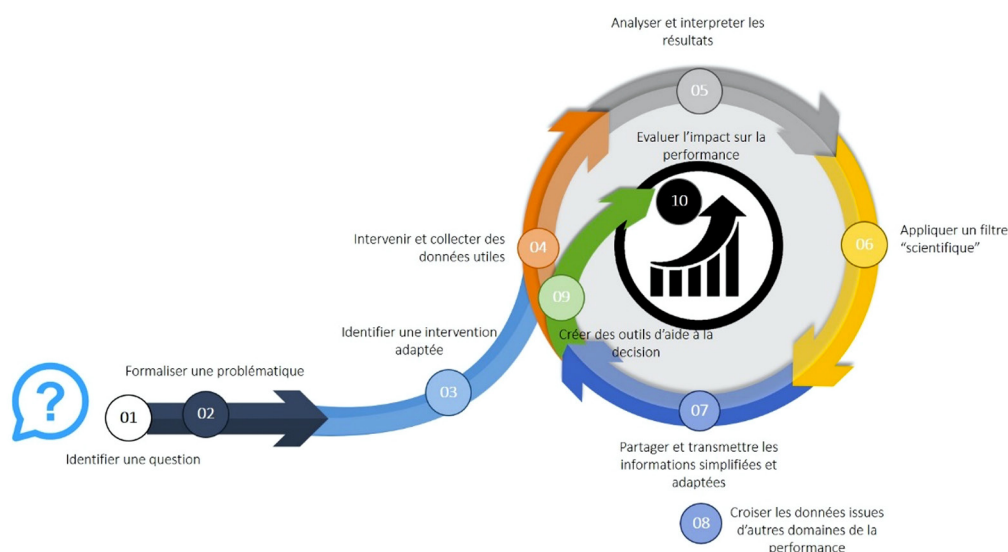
Analyser et interpreter les résultats

05

Evaluer l'impact sur la performance

10

Appliquer un filtre "scientifique"

06

Intervenir et collecter des données utiles

04

09

Identifier une intervention adaptée

Créer des outils d'aide à la decision

Formaliser une problématique

?

01

02

03

07

Identifier une question

Partager et transmettre les informations simplifiées et adaptées

08

Croiser les données issues d'autres domaines de la performance